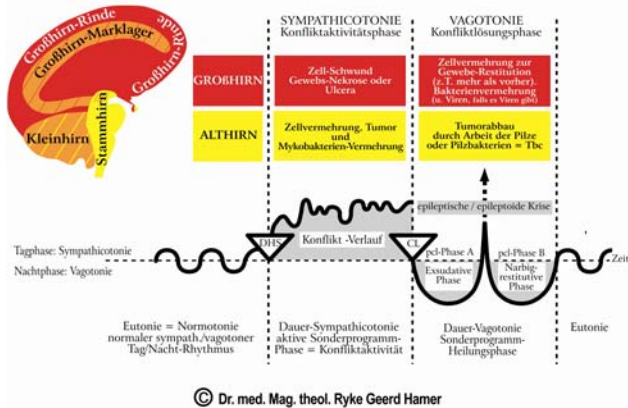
Großhirn-Rinde
Großhirn-Marklager
Großhirn-Rinde
Stammhirn
Kleinhirn

SYMPATHICOTONIE
Konfliktaktivitätsphase

VAGOTONIE
Konfliktlösungsphase

| | | |
|---|---|---|
| GROẞHIRN | Zell-Schwund Gewebs-Nekrose oder Ulcera | Zellvermehrung zur Gewebe-Restitution (z. T. mehr als vorher). Bakterienvermehrung (u. Viren, falls es Viren gibt) |
| ALTHIRN | Zellvermehrung, Tumor und Mykobakterien-Vermehrung | Tumorabbau durch Arbeit der Pilze oder Pilzbakterien = Tbc |

epileptische / epileptoide Krise

Tagphase: Sympathicotonie
Nachtphase: Vagotonie

DHS
Konflikt -Verlauf
CL
pcl-Phase A
Exsudative Phase
pcl-Phase B
Narbig-restitutive Phase
Zeit

Eutonie = Normotonie normaler sympath./vagotoner Tag/Nacht-Rhythmus

Dauer-Sympathicotonie aktive Sonderprogramm-Phase = Konfliktaktivität

Dauer-Vagotonie Sonderprogramm-Heilungsphase

Eutonie

© Dr. med. Mag. theol. Ryke Geerd Hamer